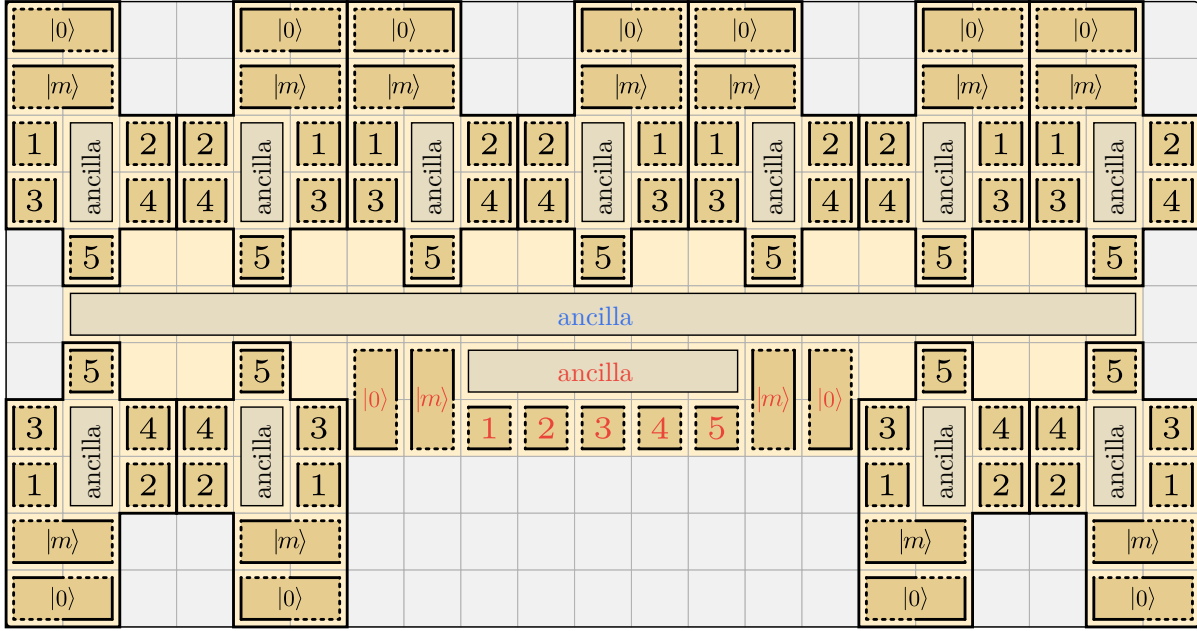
$|0\rangle$ $|0\rangle$ $|0\rangle$ $|0\rangle$ $|0\rangle$ $|0\rangle$ $|0\rangle$

$|m\rangle$ $|m\rangle$ $|m\rangle$ $|m\rangle$ $|m\rangle$ $|m\rangle$ $|m\rangle$

1 ancilla 2 2 ancilla 1 1 ancilla 2 2 ancilla 1 1 ancilla 2 2 ancilla 1 1 ancilla 2

3 4 4 3 3 4 4 3 3 4 4 3 3 4

5 5 5 5 5 5 5

ancilla

5 5 $|0\rangle$ $|m\rangle$ ancilla $|m\rangle$ $|0\rangle$ 5 5

3 ancilla 4 4 ancilla 3 1 2 3 4 5 3 ancilla 4 4 ancilla 3

1 2 2 1 1 2 2 1

$|m\rangle$ $|m\rangle$ $|m\rangle$ $|m\rangle$

$|0\rangle$ $|0\rangle$ $|0\rangle$ $|0\rangle$